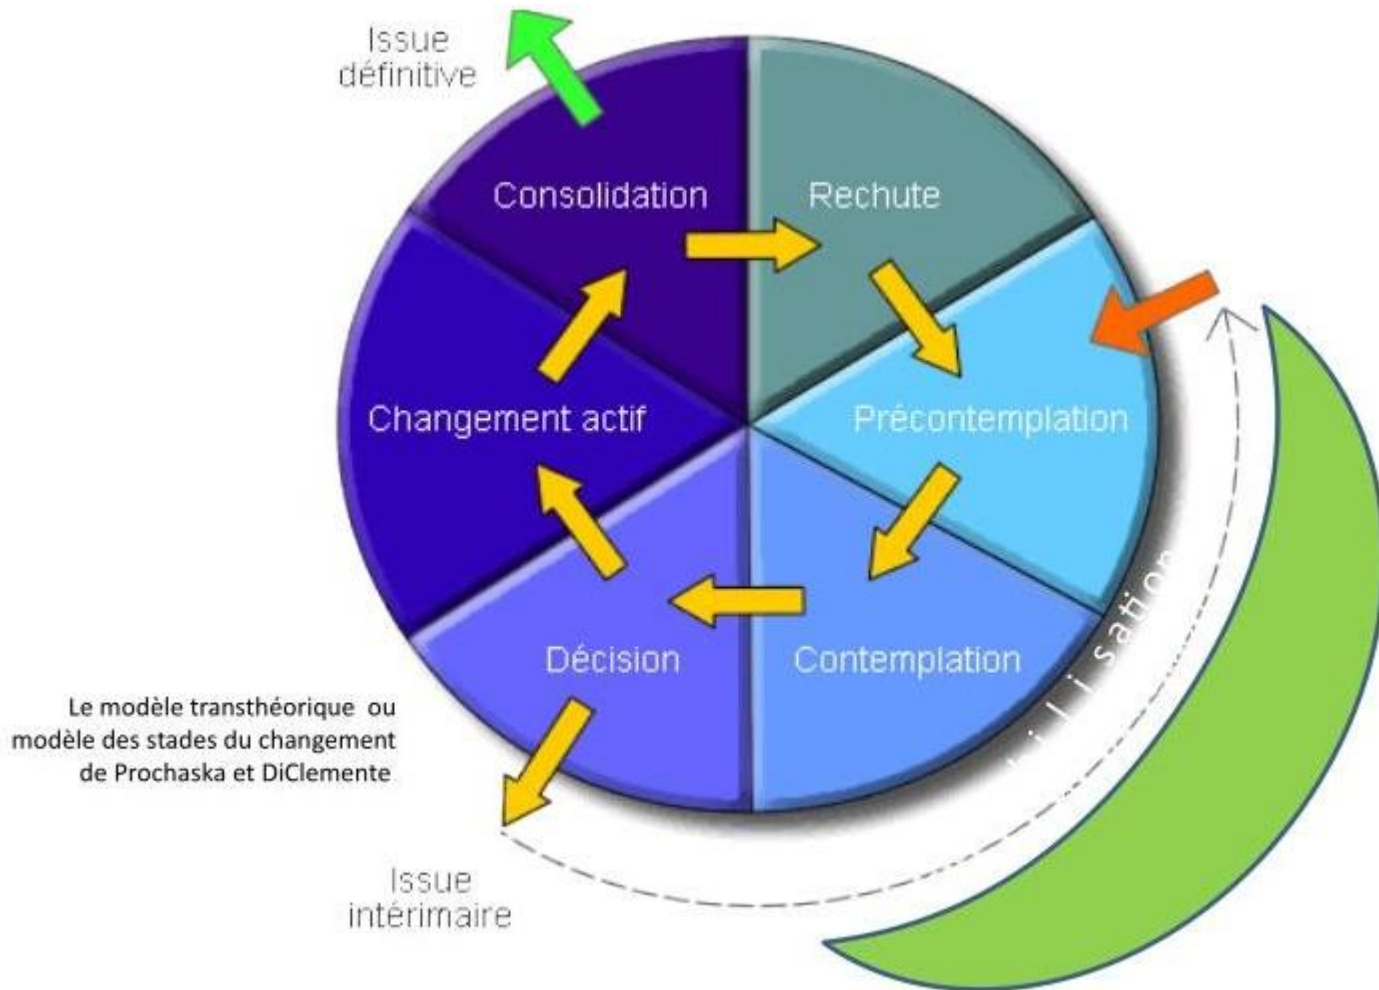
Issue définitive

Consolidation

Rechute

Changement actif

Précontemplation

Décision

Contemplation

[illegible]sation

Le modèle transthéorique ou modèle des stades du changement de Prochaska et DiClemente

Issue intérimaire